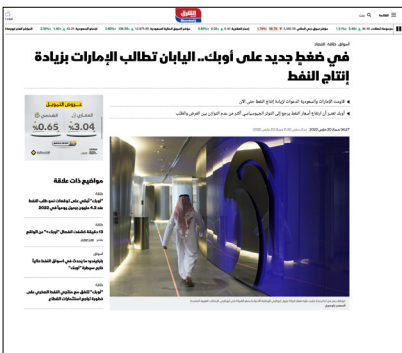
الشرق

القائمة

أسواق، طاقة، الخليج

في ضغط جديد على أوبك.. اليابان تطالب الإمارات بزيادة إنتاج النفط

الإمارات والسعودية الدعوات لزيادة إنتاج النفط على الآن

أوبك تصر أن ارتفاع أسعار النفط يرجع إلى التوتر الجيوسياسي أكثر من عدم التوازن بين العرض والطلب

عروض البترول

$3.04

$0.65

مواضيع ذات علاقة

"أوبك" أبقى على توقعات نمو طلب النفط عند 4.2 مليون برميل يومياً في 2022

13 دقيقة تكشف الشمال "أوبك+" من الواقع

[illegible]

"أوبك" تتوقع نمو مخزون النفط العالمي على خطورة توقيع استثمارات القطاع